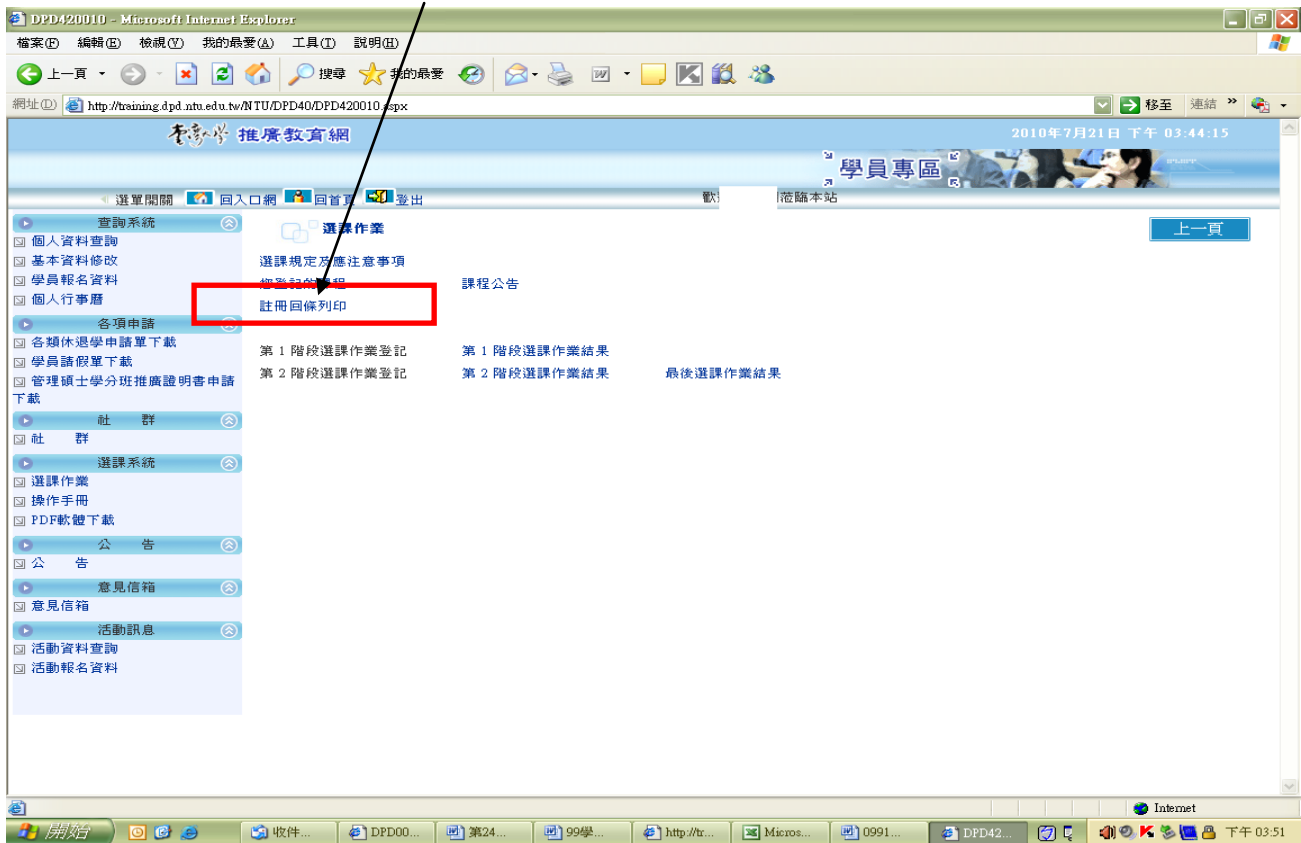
DPD420010 - Microsoft Internet Explorer

檔案(F) 編輯(E) 檢視(V) 我的最愛(A) 工具(T) 說明(H)

上一頁 搜尋 我的最愛

網址(D) http://training.dpd.ntu.edu.tw/NTU/DPD40/DPD420010.aspx 移至 連結

臺灣大學 推廣教育網

2010年7月21日 下午 03:44:15

學員專區

選單開關 回入口網 回首頁 登出

歡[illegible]蒞臨本站

查詢系統
個人資料查詢
基本資料修改
學員報名資料
個人行事曆

各項申請
各類休退學申請單下載
學員請假單下載
管理碩士學分班推廣證明書申請下載

社 群
社 群

選課系統
選課作業
操作手冊
PDF軟體下載

公 告
公 告

意見信箱
意見信箱

活動訊息
活動資料查詢
活動報名資料

選課作業

上一頁

選課規定及應注意事項
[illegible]課程 課程公告
註冊回條列印

第 1 階段選課作業登記 第 1 階段選課作業結果
第 2 階段選課作業登記 第 2 階段選課作業結果 最後選課作業結果

Internet

開始 收件... DPD00... 第24... 99學... http://tr... Micros... 0991... DPD42... 下午 03:51